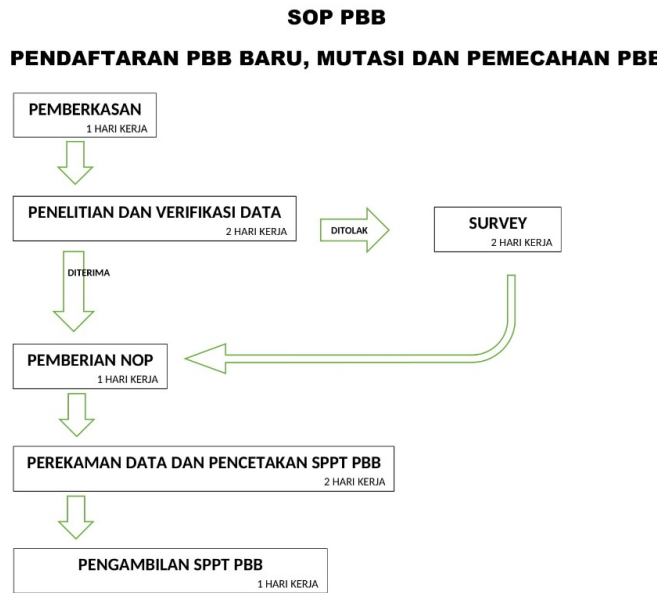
SOP PBB

PENDAFTARAN PBB BARU, MUTASI DAN PEMECAHAN PBB

PEMBERKASAN
1 HARI KERJA

PENELITIAN DAN VERIFIKASI DATA
2 HARI KERJA

DITOLAK

SURVEY
2 HARI KERJA

DITERIMA

PEMBERIAN NOP
1 HARI KERJA

PEREKAMAN DATA DAN PENCETAKAN SPPT PBB
2 HARI KERJA

PENGAMBILAN SPPT PBB
1 HARI KERJA